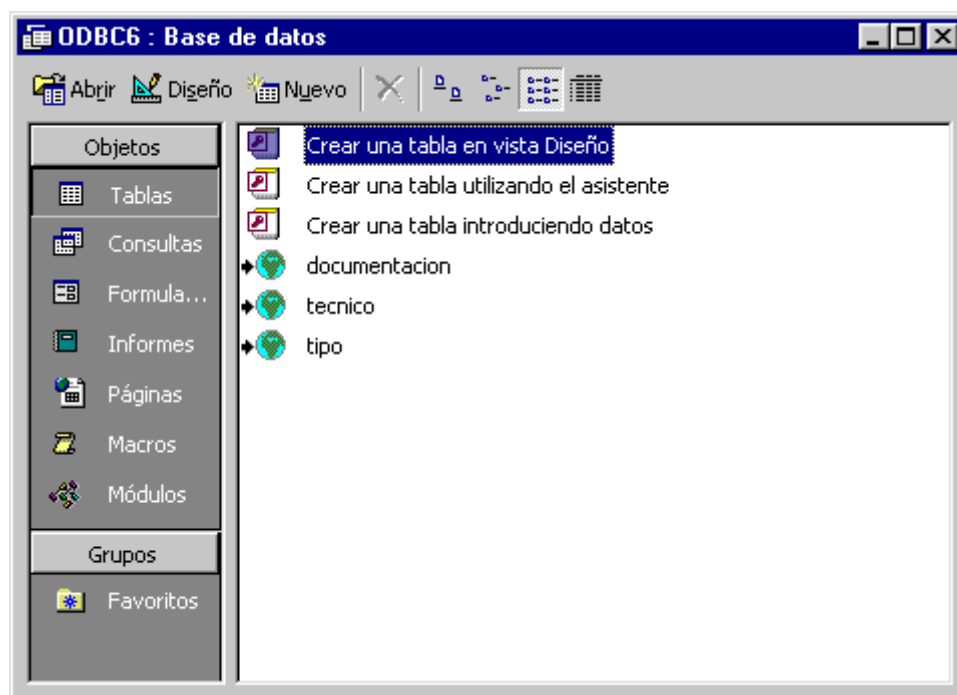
ODBC6 : Base de datos

Abrir Diseño Nuevo

Objetos
Tablas
Consultas
Formula...
Informes
Páginas
Macros
Módulos
Grupos
Favoritos

Crear una tabla en vista Diseño
Crear una tabla utilizando el asistente
Crear una tabla introduciendo datos
documentacion
tecnico
tipo